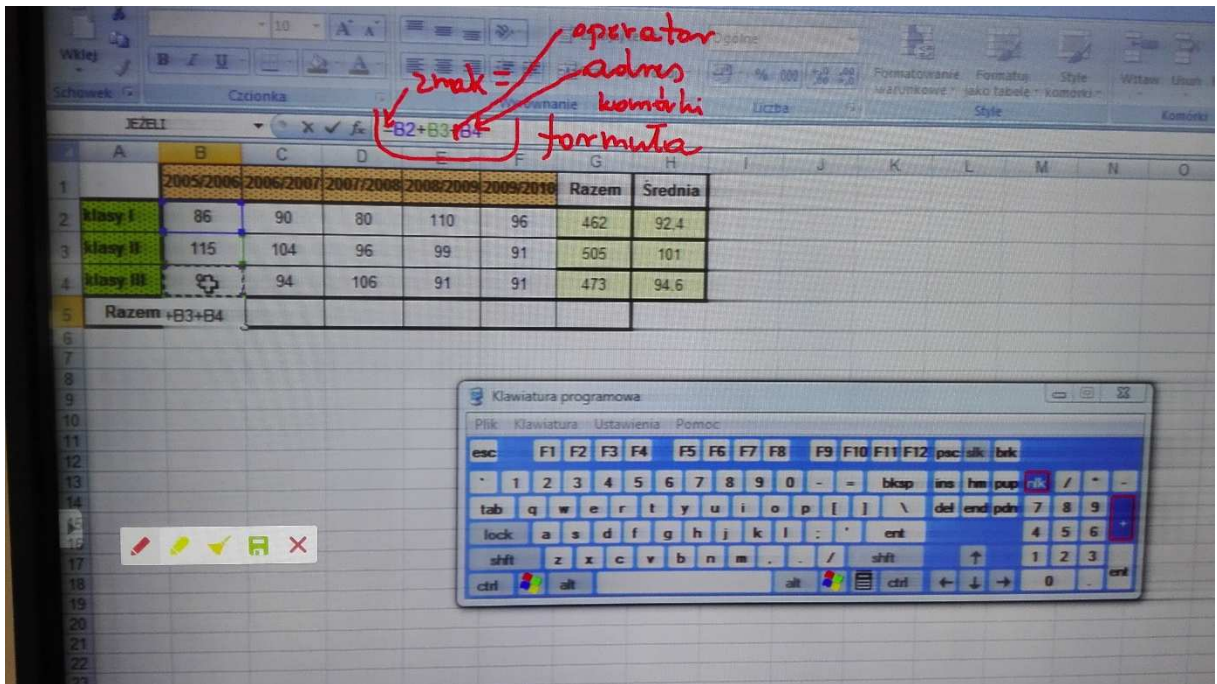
Wklej
Schowek
10
B I U
Czcionka
Wyrównanie
Ogólne
% 000
Liczba
Formatowanie warunkowe
Formatuj jako tabelę
Style komórki
Style
Wstaw
Usuń
Komórki

operator
znak =
adres komórki
formuła

JEŻELI
$f_x$ =B2+B3+B4

| | A | B | C | D | E | F | G | H |
|---|---|---|---|---|---|---|---|---|
| 1 | | 2005/2006 | 2006/2007 | 2007/2008 | 2008/2009 | 2009/2010 | Razem | Średnia |
| 2 | klasy I | 86 | 90 | 80 | 110 | 96 | 462 | 92,4 |
| 3 | klasy II | 115 | 104 | 96 | 99 | 91 | 505 | 101 |
| 4 | klasy III | | 94 | 106 | 91 | 91 | 473 | 94,6 |
| 5 | Razem | =B3+B4 | | | | | | |

I J K L M N O
6 7 8 9 10 11 12 13 14 15 16 17 18 19 20 21 22

Klawiatura programowa
Plik Klawiatura Ustawienia Pomoc
esc F1 F2 F3 F4 F5 F6 F7 F8 F9 F10 F11 F12 psc slk brk
` 1 2 3 4 5 6 7 8 9 0 - = bksp ins hm pup nlk / * -
tab q w e r t y u i o p [ ] \ del end pdn 7 8 9 +
lock a s d f g h j k l ; ' ent 4 5 6
shft z x c v b n m , . / shft ↑ 1 2 3 ent
ctrl alt alt ctrl ← ↓ → 0 .